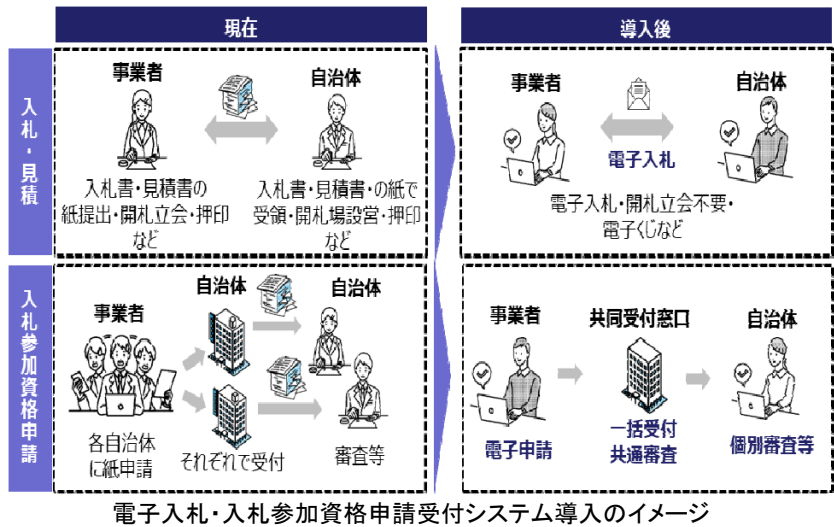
現在

導入後

入札・見積

事業者

自治体

入札書・見積書の紙提出・開札立会・押印など

入札書・見積書・の紙で受領・開札場設営・押印など

事業者

自治体

電子入札

電子入札・開札立会不要・電子くじなど

入札参加資格申請

事業者

自治体

自治体

各自治体に紙申請

それぞれで受付

審査等

事業者

共同受付窓口

自治体

電子申請

一括受付
共通審査

個別審査等

電子入札・入札参加資格申請受付システム導入のイメージ